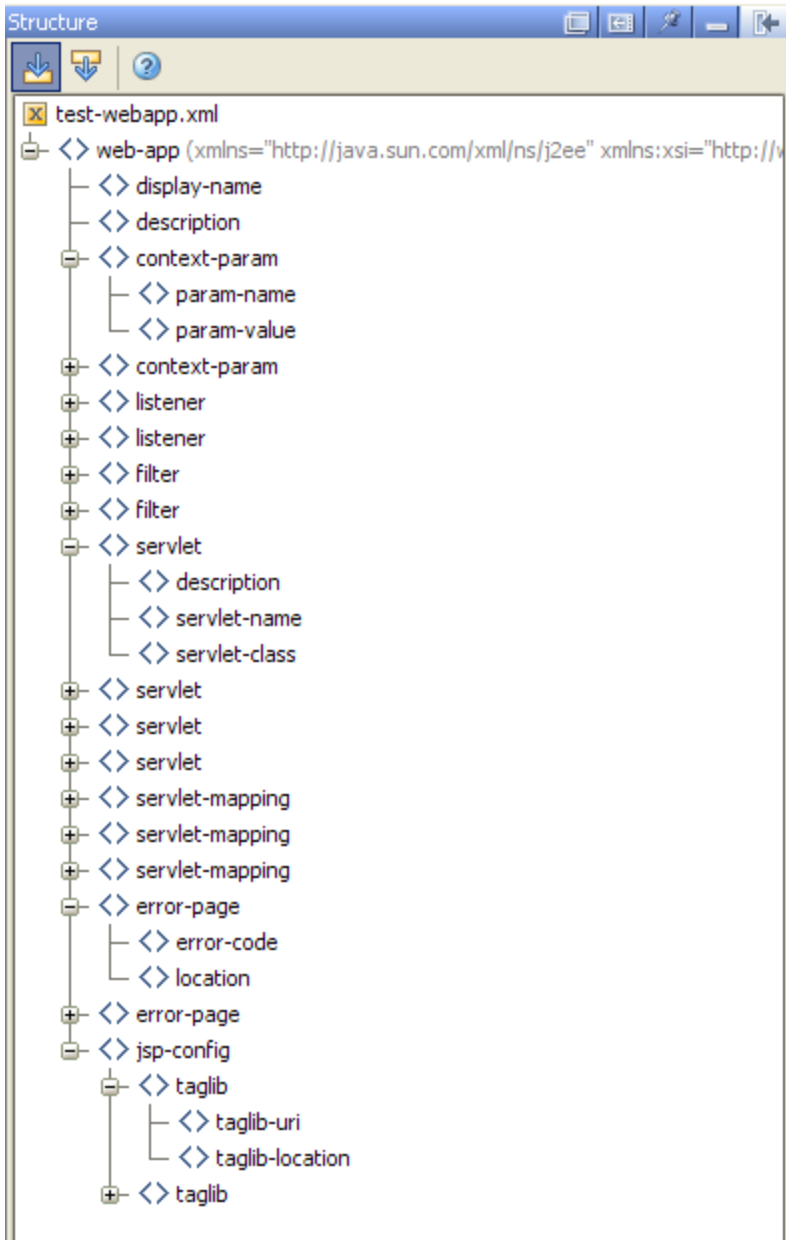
Structure

test-webapp.xml
web-app (xmlns="http://java.sun.com/xml/ns/j2ee" xmlns:xsi="http://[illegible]
display-name
description
context-param
param-name
param-value
context-param
listener
listener
filter
filter
servlet
description
servlet-name
servlet-class
servlet
servlet
servlet
servlet-mapping
servlet-mapping
servlet-mapping
error-page
error-code
location
error-page
jsp-config
taglib
taglib-uri
taglib-location
taglib